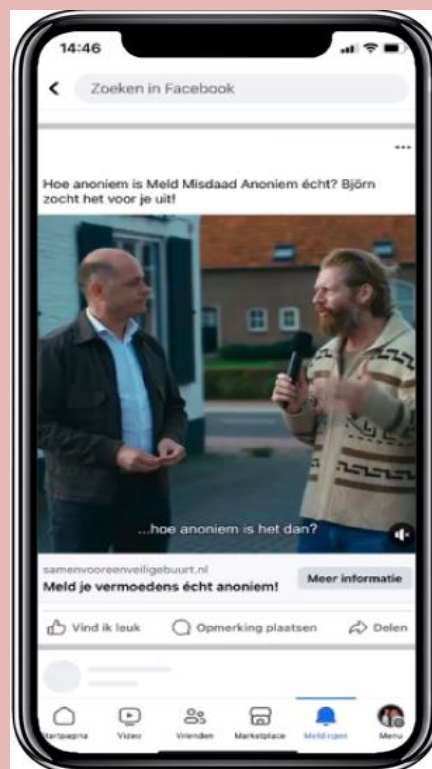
14:46

Zoeken in Facebook

...

Hoe anoniem is Meld Misdaad Anoniem écht? Björn zocht het voor je uit!

...hoe anoniem is het dan?

samenvooreenveiligebuurt.nl

Meld je vermoedens écht anoniem!

Meer informatie

Vind ik leuk

Opmerking plaatsen

Delen

Startpagina

Video

Vrienden

Marketplace

Meldingen

Menu